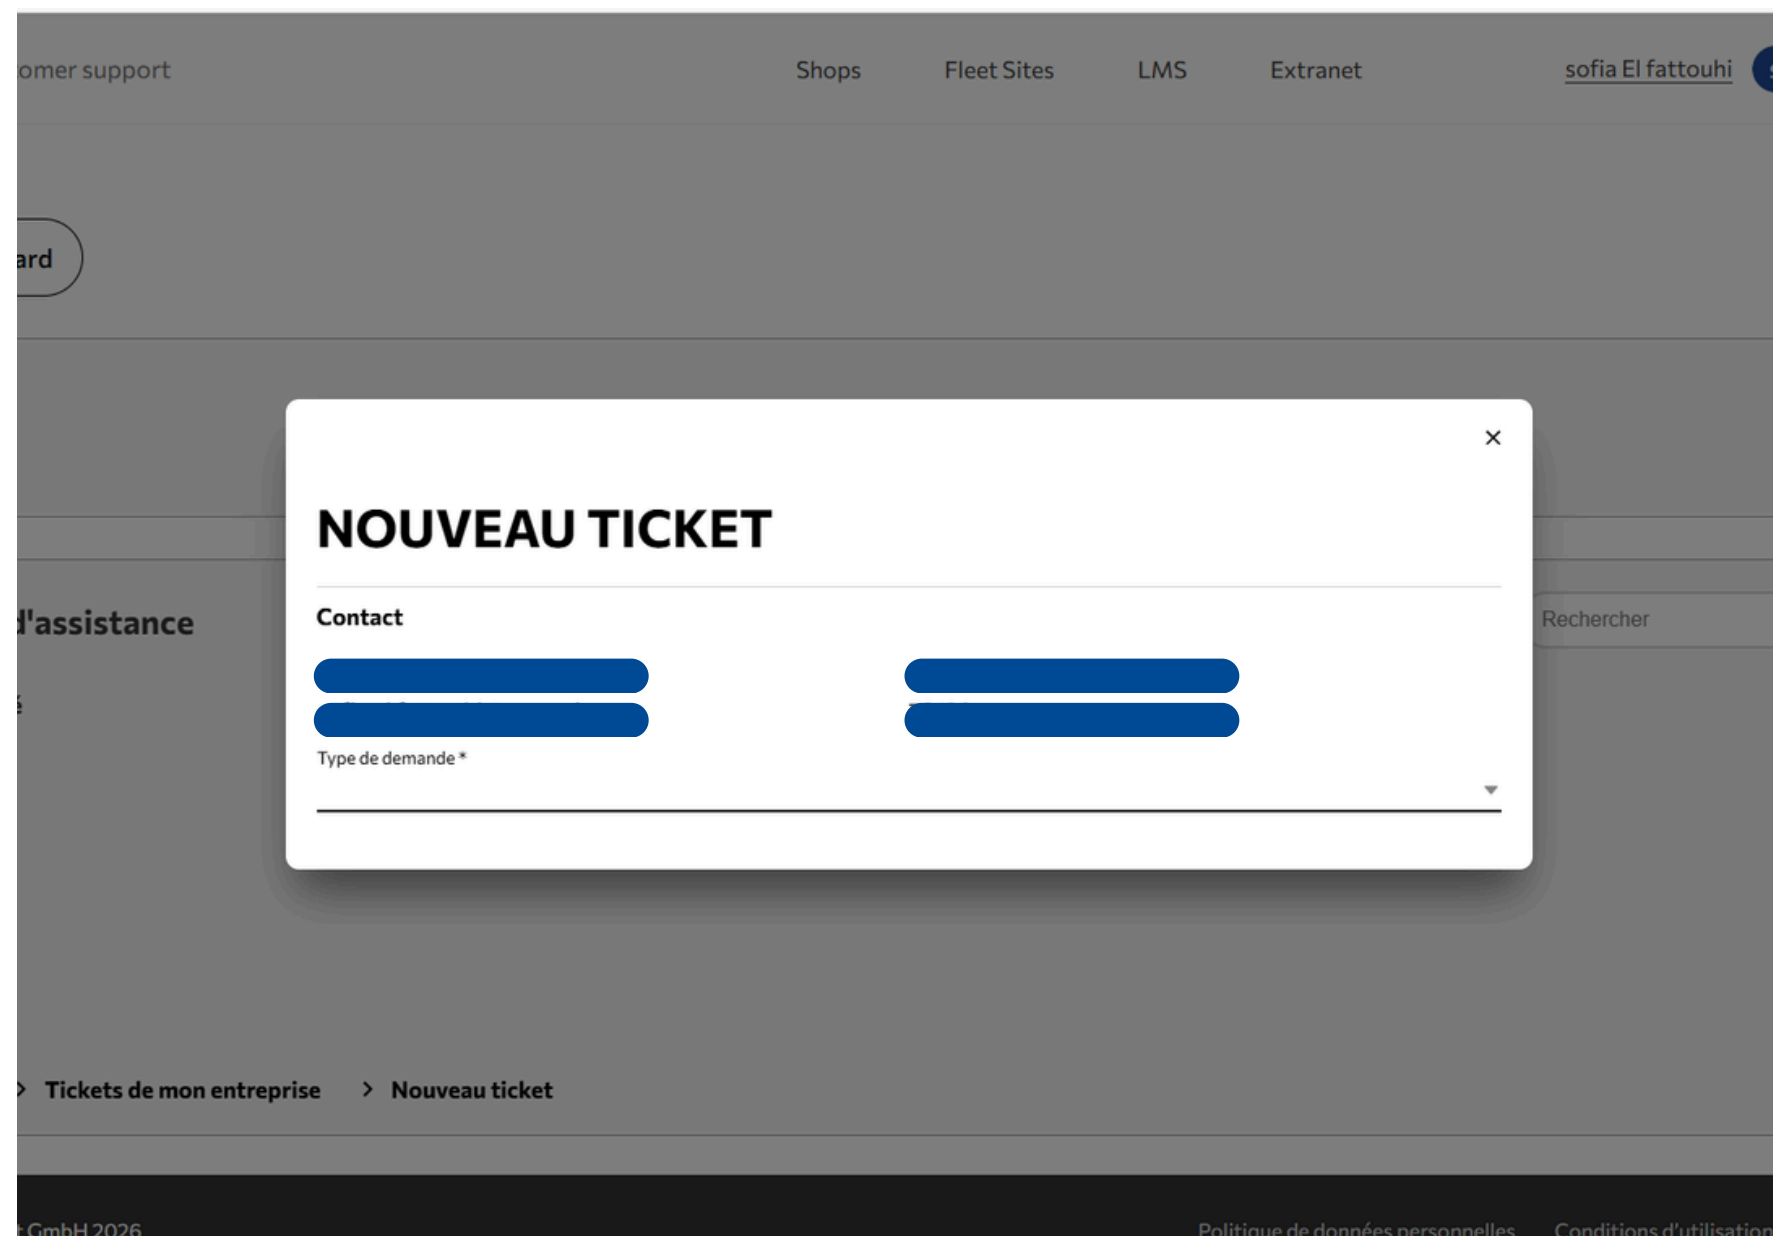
omer support

Shops Fleet Sites LMS Extranet

sofia El fattouhi

ard

d'assistance

Rechercher

×

NOUVEAU TICKET

Contact

Type de demande *

Tickets de mon entreprise > Nouveau ticket

GmbH 2026

Politique de données personnelles Conditions d'utilisation